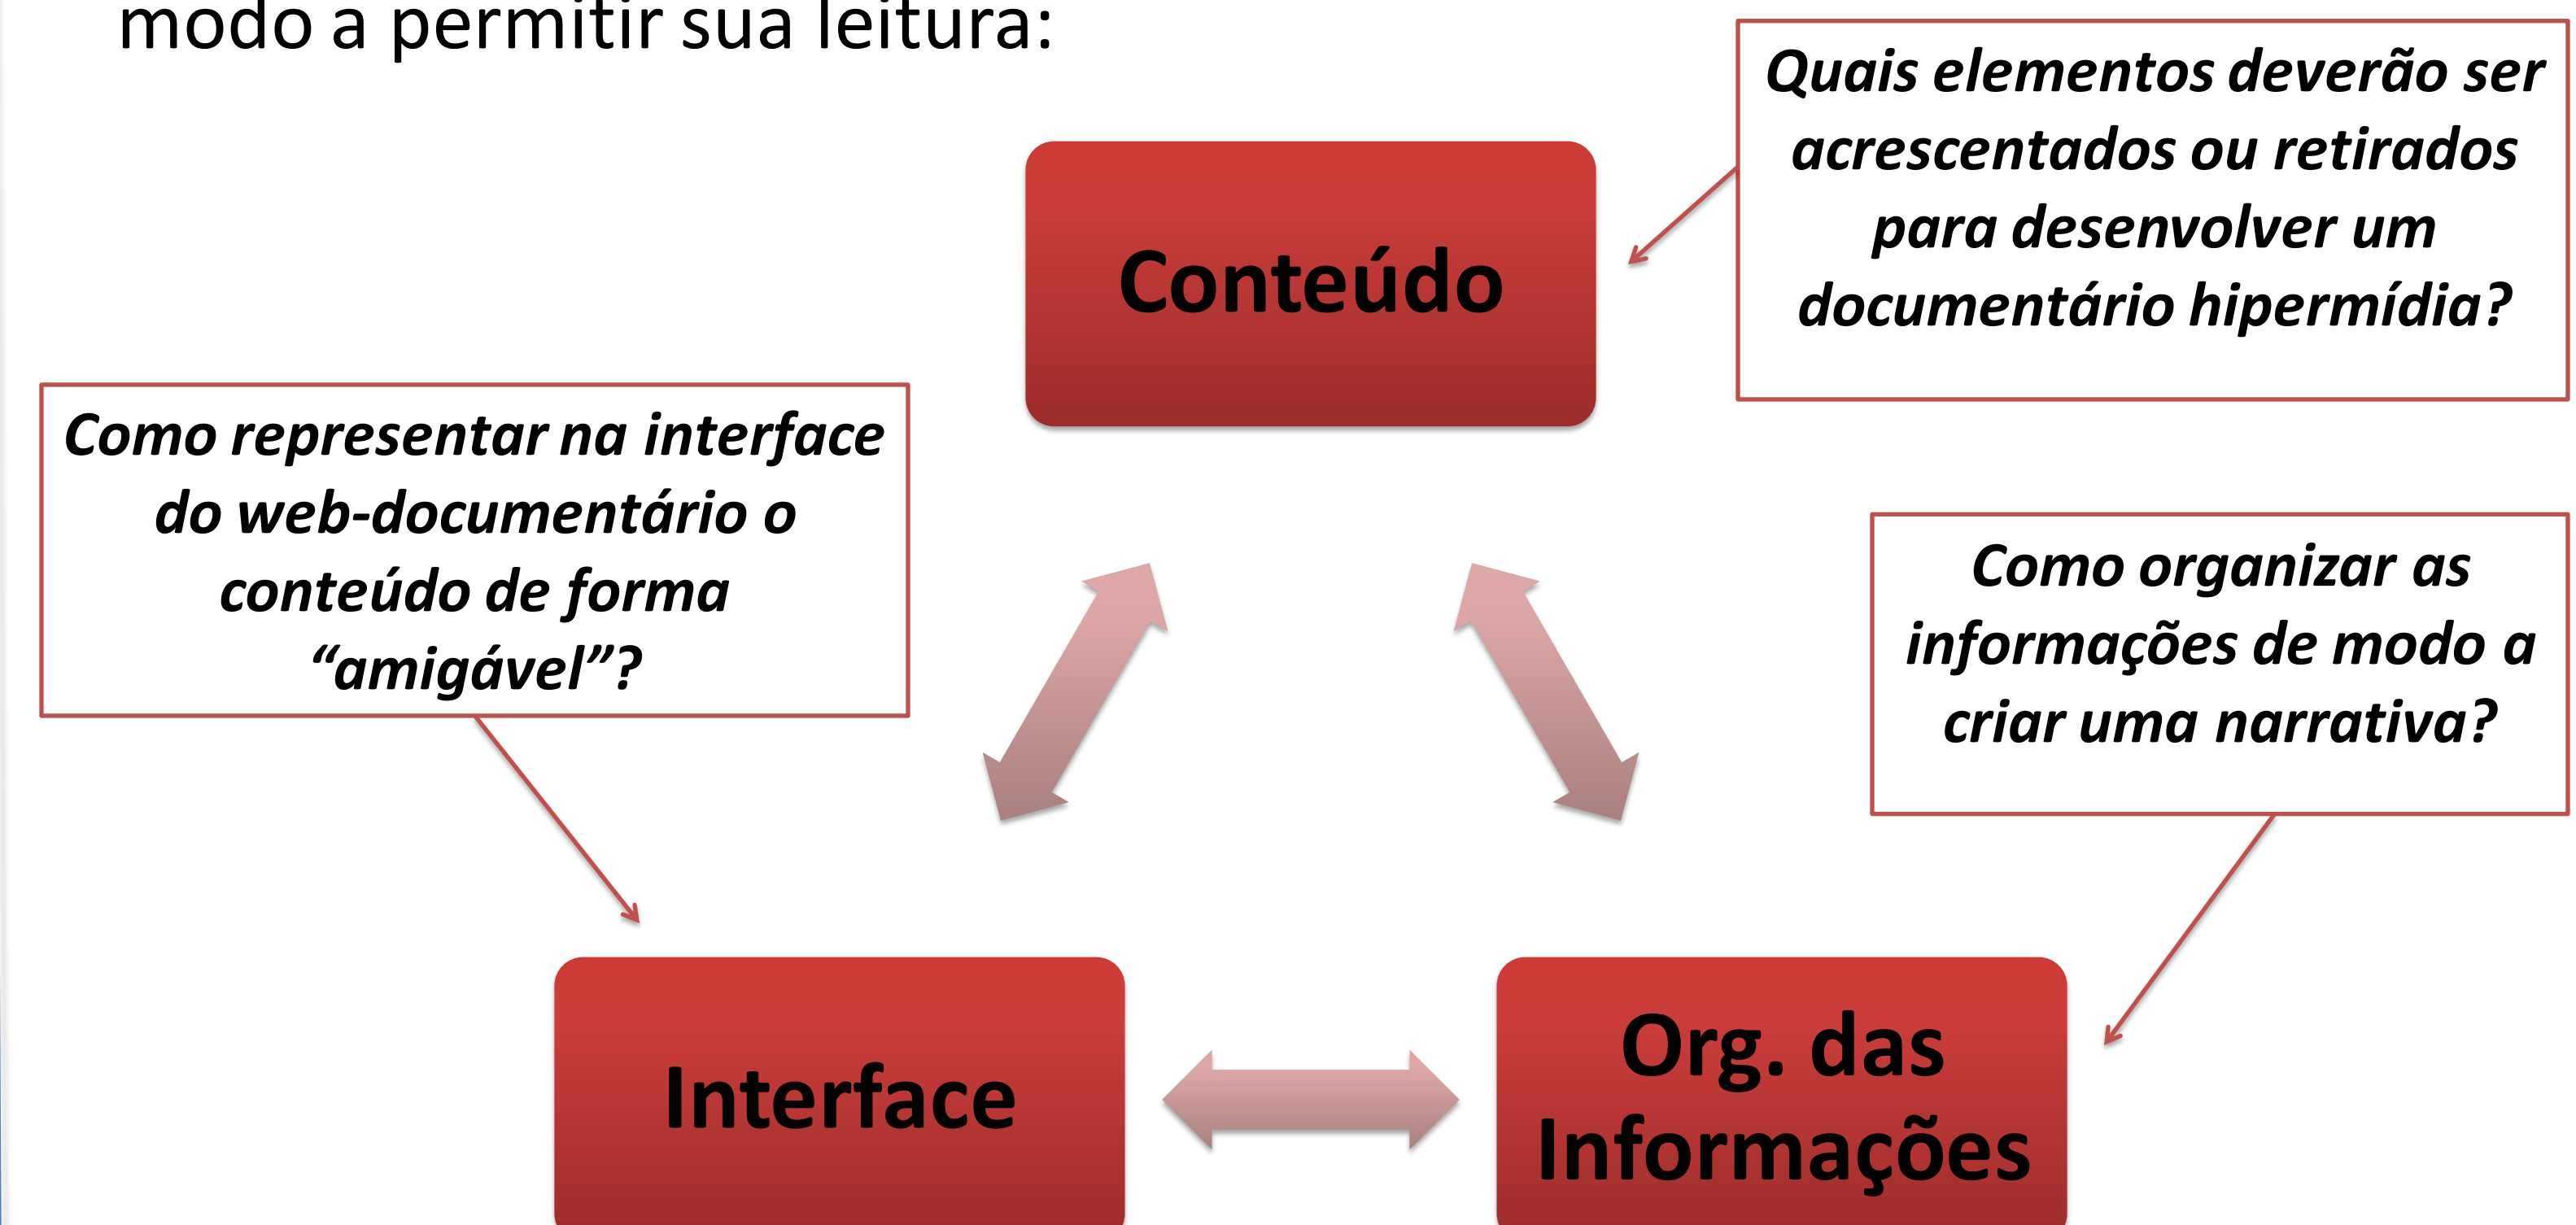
modo a permitir sua leitura:

Quais elementos deverão ser acrescentados ou retirados para desenvolver um documentário hipermídia?

Conteúdo

Como representar na interface do web-documentário o conteúdo de forma “amigável”?

Como organizar as informações de modo a criar uma narrativa?

Interface

Org. das Informações